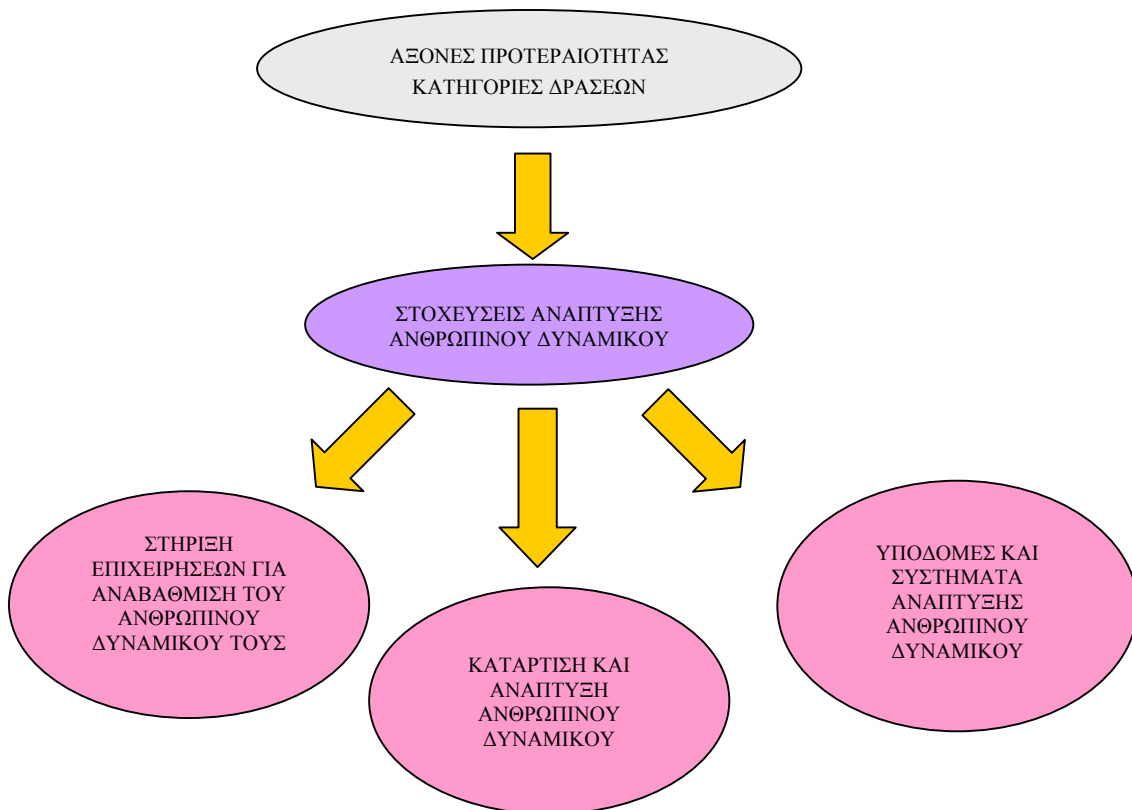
ΑΞΟΝΕΣ ΠΡΟΤΕΡΑΙΟΤΗΤΑΣ
ΚΑΤΗΓΟΡΙΕΣ ΔΡΑΣΕΩΝ

ΣΤΟΧΕΥΣΕΙΣ ΑΝΑΠΤΥΞΗΣ
ΑΝΘΡΩΠΙΝΟΥ ΔΥΝΑΜΙΚΟΥ

ΣΤΗΡΙΞΗ ΕΠΙΧΕΙΡΗΣΕΩΝ ΓΙΑ ΑΝΑΒΑΘΜΙΣΗ ΤΟΥ ΑΝΘΡΩΠΙΝΟΥ ΔΥΝΑΜΙΚΟΥ ΤΟΥΣ

ΚΑΤΑΡΤΙΣΗ ΚΑΙ ΑΝΑΠΤΥΞΗ ΑΝΘΡΩΠΙΝΟΥ ΔΥΝΑΜΙΚΟΥ

ΥΠΟΔΟΜΕΣ ΚΑΙ ΣΥΣΤΗΜΑΤΑ ΑΝΑΠΤΥΞΗΣ ΑΝΘΡΩΠΙΝΟΥ ΔΥΝΑΜΙΚΟΥ